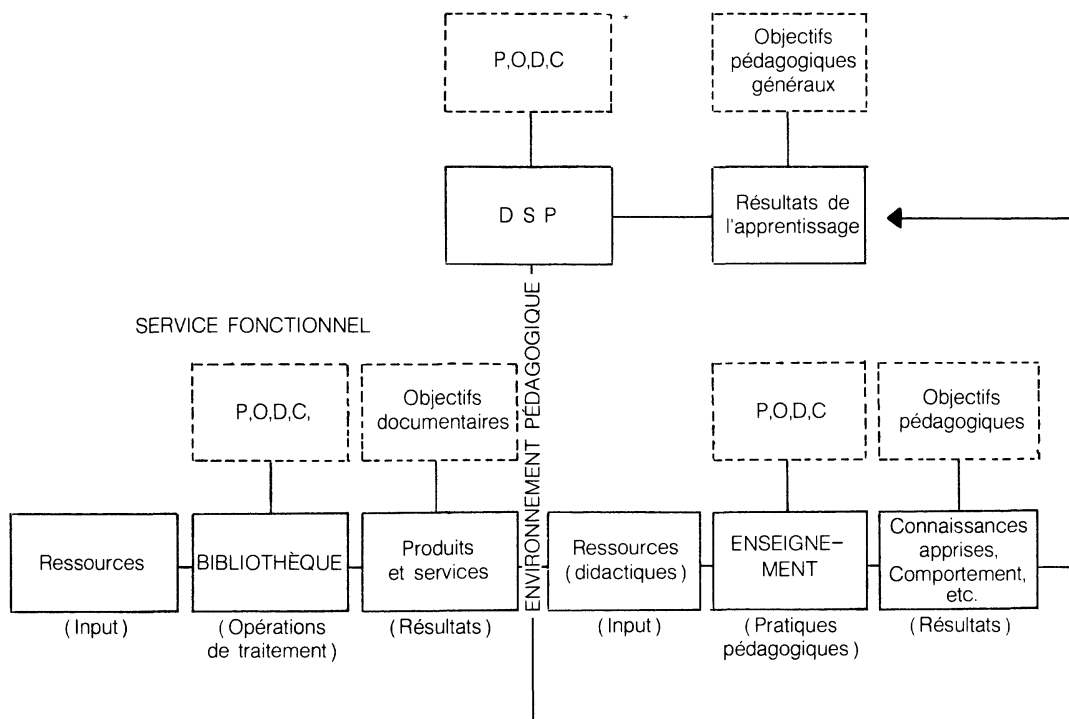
P,O,D,C *

Objectifs pédagogiques généraux

D S P

Résultats de l'apprentissage

SERVICE FONCTIONNEL

ENVIRONNEMENT PÉDAGOGIQUE

P,O,D,C,

Objectifs documentaires

P,O,D,C

Objectifs pédagogiques

Ressources
(Input)

BIBLIOTHÈQUE
(Opérations de traitement)

Produits et services
(Résultats)

Ressources (didactiques)
(Input)

ENSEIGNEMENT
(Pratiques pédagogiques)

Connaissances apprises, Comportement, etc.
(Résultats)